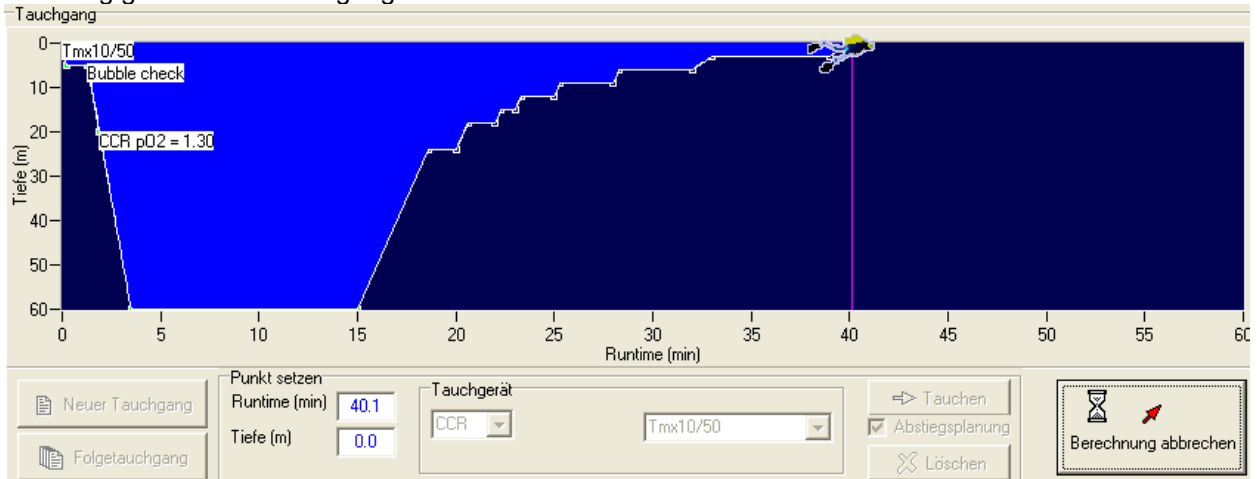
Tauchgang

Tmx10/50
Bubble check
CCR pO2 = 1.30

Tiefe (m)
0
10
20
30
40
50
60

0 5 10 15 20 25 30 35 40 45 50 55 60
Runtime (min)

Neuer Tauchgang
Folgetauchgang

Punkt setzen
Runtime (min) 40.1
Tiefe (m) 0.0

Tauchgerät
CCR
Tmx10/50

Tauchen
Abstiegsplanung
Löschen

Berechnung abbrechen